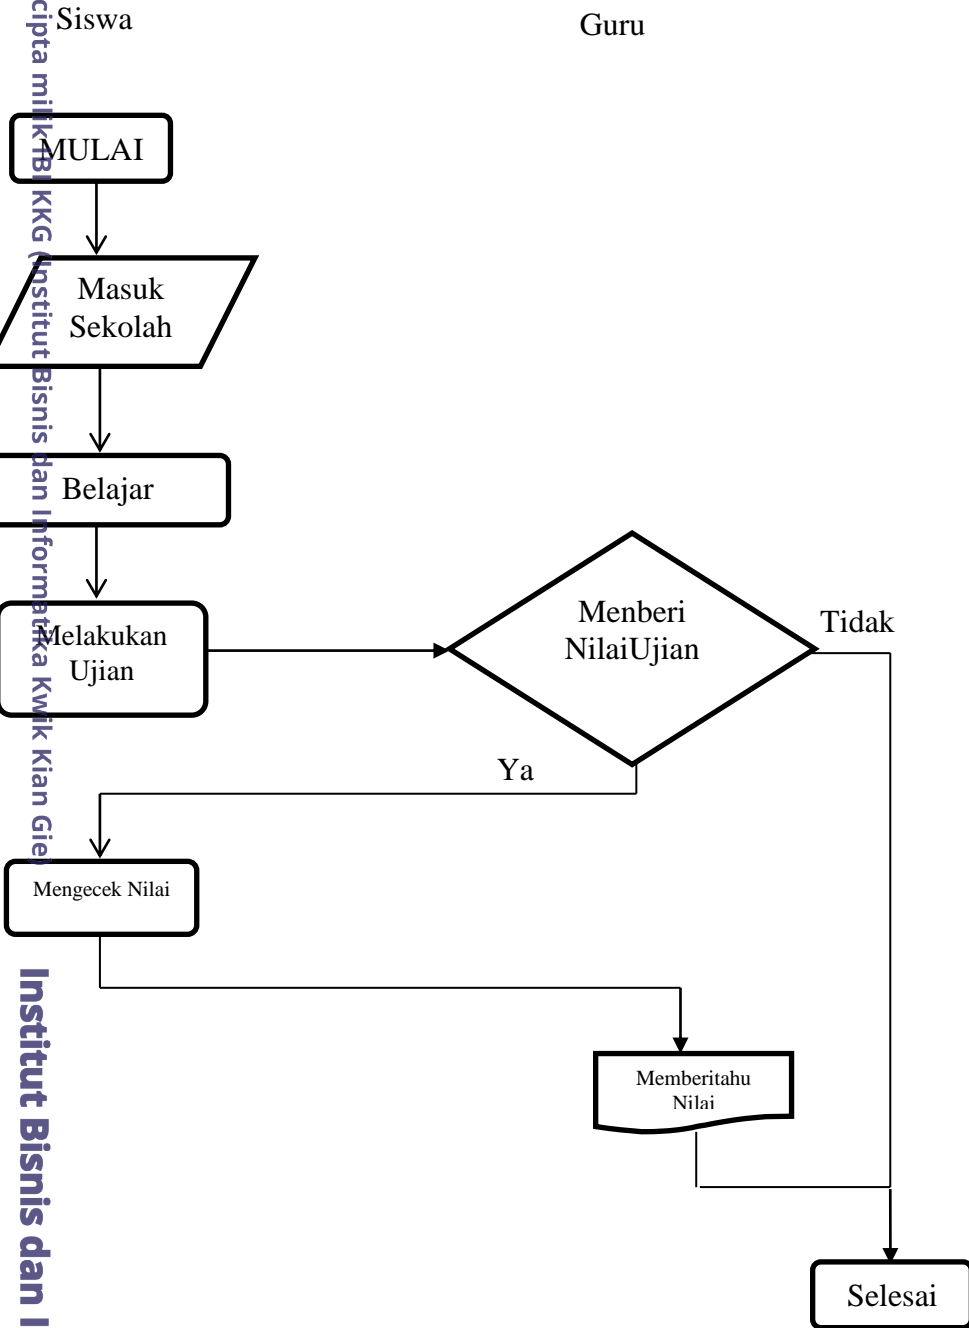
Siswa

Guru

MULAI

Masuk Sekolah

Belajar

Melakukan Ujian

Menberi NilaiUjian

Tidak

Ya

Mengecek Nilai

Memberitahu Nilai

Selesai

cipta milik IBI KKG (Institut Bisnis dan Informatika Kwik Kian Gie)

Institut Bisnis dan I